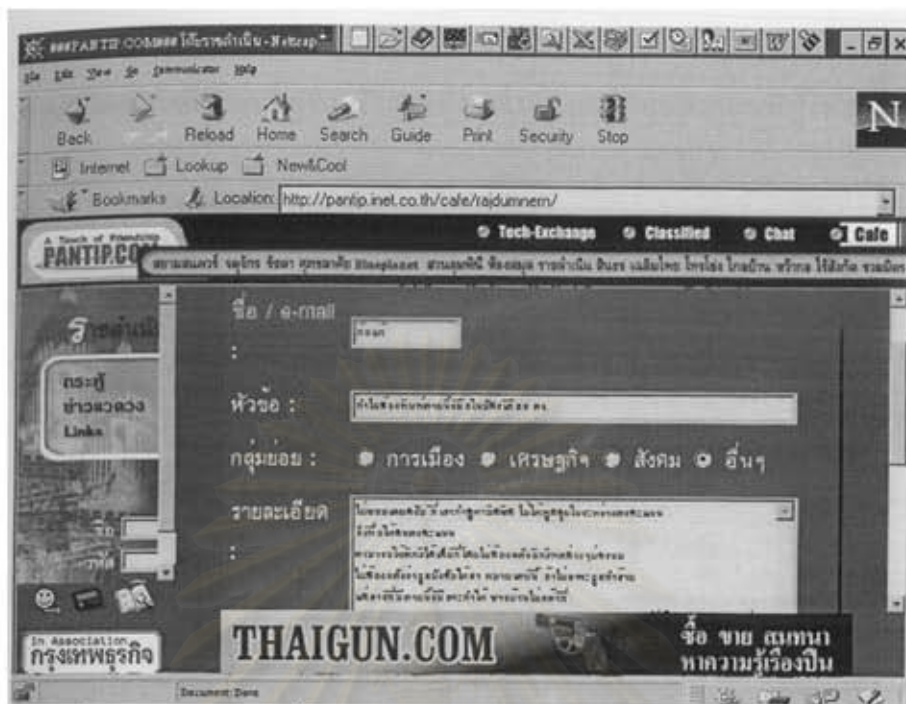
PANTIP.COM ห้องราชดำเนิน - Netscape

File Edit View Go Communicator Help

Back Reload Home Search Guide Print Security Stop

Internet Lookup New&Cool

Bookmarks Location: http://pantip.inet.co.th/cafe/rajdumnern/

A Touch of Friendship PANTIP.COM

Tech-Exchange Classified Chat Cafe

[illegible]

ราชดำเนิน

กระทู้ ข่าวแวดวง Links

ชื่อ / e-mail :

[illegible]

หัวข้อ :

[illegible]

กลุ่มย่อย : การเมือง เศรษฐกิจ สังคม อื่นๆ

รายละเอียด :

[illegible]

In Association กรุงเทพธุรกิจ

THAIGUN.COM

ซื้อ ขาย สนทนา หาความรู้เรื่องปืน

Document: Done